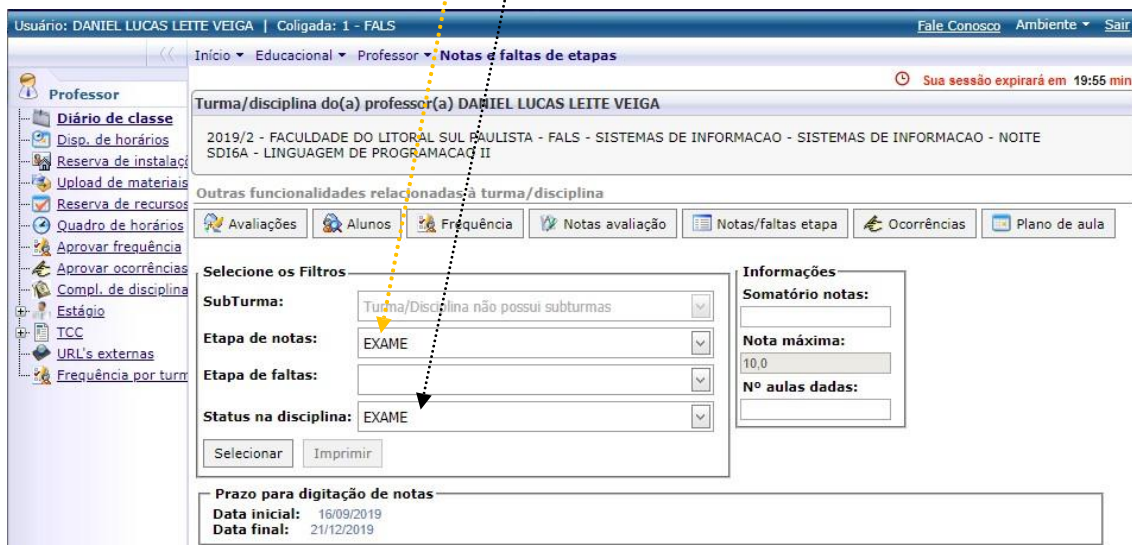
Usuário: DANIEL LUCAS LEITE VEIGA | Coligada: 1 - FALS
Fale Conosco Ambiente ▾ Sair

Início ▾ Educacional ▾ Professor ▾ Notas e faltas de etapas

Sua sessão expirará em 19:55 min

Professor
Diário de classe
Disp. de horários
Reserva de instalaç
Upload de materiais
Reserva de recursos
Quadro de horários
Aprovar frequência
Aprovar ocorrências
Compl. de disciplina
Estágio
TCC
URL's externas
Frequência por turm

Turma/disciplina do(a) professor(a) DANIEL LUCAS LEITE VEIGA

2019/2 - FACULDADE DO LITORAL SUL PAULISTA - FALS - SISTEMAS DE INFORMACAO - SISTEMAS DE INFORMACAO - NOITE
SDI6A - LINGUAGEM DE PROGRAMACAO II

Outras funcionalidades relacionadas à turma/disciplina

Avaliações | Alunos | Frequência | Notas avaliação | Notas/faltas etapa | Ocorrências | Plano de aula

Selecione os Filtros
SubTurma: Turma/Disciplina não possui subturmas
Etapa de notas: EXAME
Etapa de faltas:
Status na disciplina: EXAME
Selecionar | Imprimir

Informações
Somatório notas:
Nota máxima:
10,0
Nº aulas dadas:

Prazo para digitação de notas
Data inicial: 16/09/2019
Data final: 21/12/2019